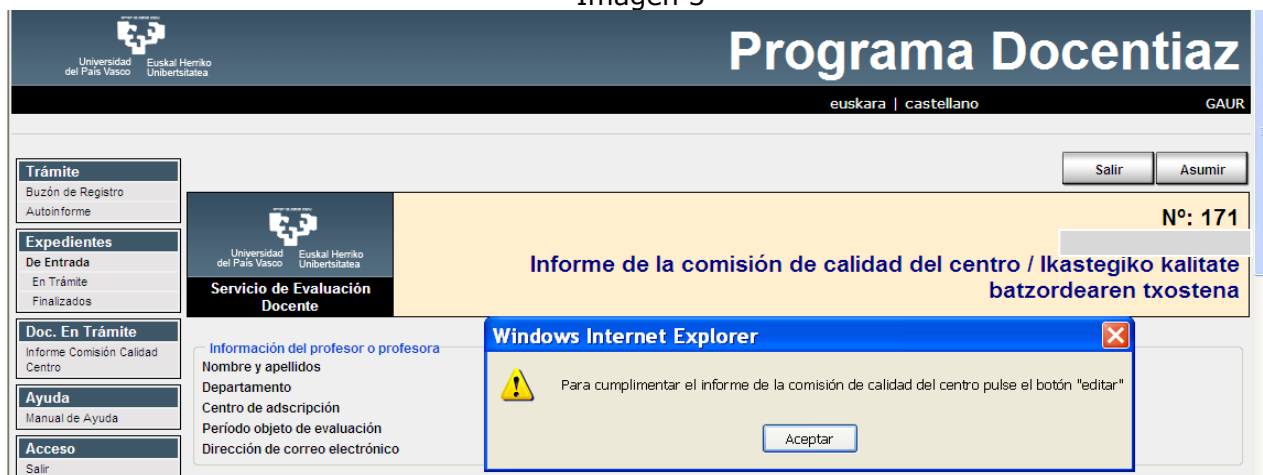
Imagen 3

Universidad del País Vasco Euskal Herriko Unibertsitatea

Programa Docentiaz

euskara | castellano GAUR

Trámite
Buzón de Registro
Autoinforme

Expedientes
De Entrada
En Trámite
Finalizados

Doc. En Trámite
Informe Comisión Calidad Centro

Ayuda
Manual de Ayuda

Acceso
Salir

Salir Asumir

Universidad del País Vasco Euskal Herriko Unibertsitatea
Servicio de Evaluación Docente

Nº: 171

Informe de la comisión de calidad del centro / Ikastegiko kalitate batzordearen txostena

Información del profesor o profesora
Nombre y apellidos
Departamento
Centro de adscripción
Período objeto de evaluación
Dirección de correo electrónico

Windows Internet Explorer

Para cumplimentar el informe de la comisión de calidad del centro pulse el botón "editar"

Aceptar